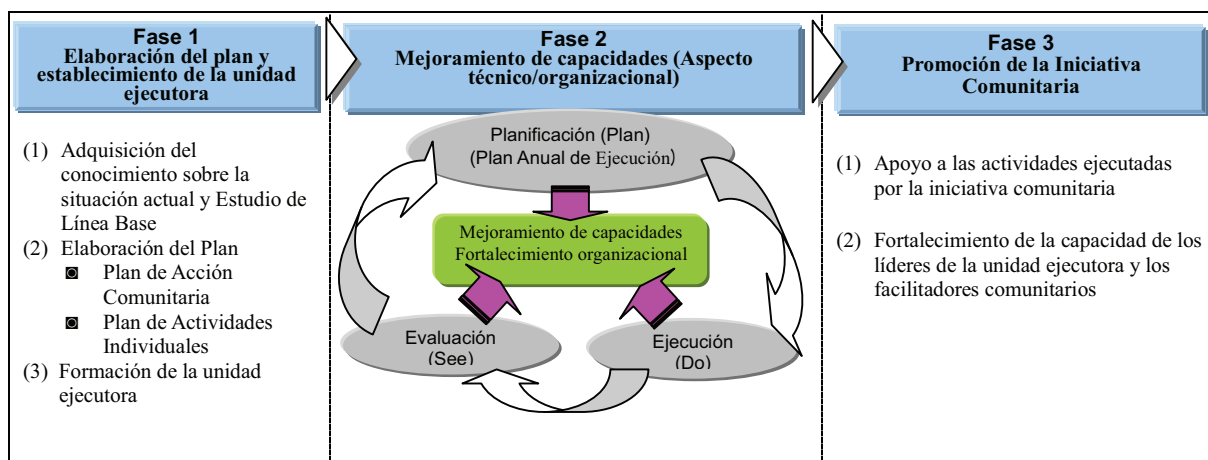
**Fase 1**
**Elaboración del plan y establecimiento de la unidad ejecutora**

(1) Adquisición del conocimiento sobre la situación actual y Estudio de Línea Base
(2) Elaboración del Plan
◙ Plan de Acción Comunitaria
◙ Plan de Actividades Individuales
(3) Formación de la unidad ejecutora

**Fase 2**
**Mejoramiento de capacidades (Aspecto técnico/organizacional)**

Planificación (Plan)
(Plan Anual de Ejecución)

Mejoramiento de capacidades
Fortalecimiento organizacional

Evaluación
(See)

Ejecución
(Do)

**Fase 3**
**Promoción de la Iniciativa Comunitaria**

(1) Apoyo a las actividades ejecutadas por la iniciativa comunitaria

(2) Fortalecimiento de la capacidad de los líderes de la unidad ejecutora y los facilitadores comunitarios